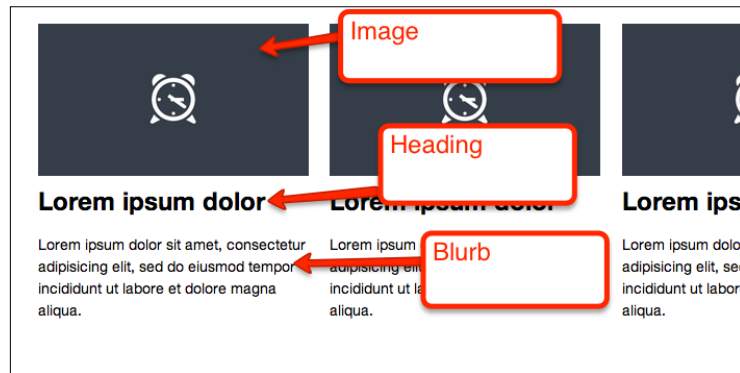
Image

Heading

Blurb

Lorem ipsum dolor

Lorem ipsum dolor sit amet, consectetur adipisicing elit, sed do eiusmod tempor incididunt ut labore et dolore magna aliqua.

Lorem ipsum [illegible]

Lorem ipsum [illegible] adipisicing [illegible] incididunt ut la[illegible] aliqua.

Lorem ips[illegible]

Lorem ipsum dolo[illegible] adipisicing elit, s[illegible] incididunt ut labo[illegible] aliqua.